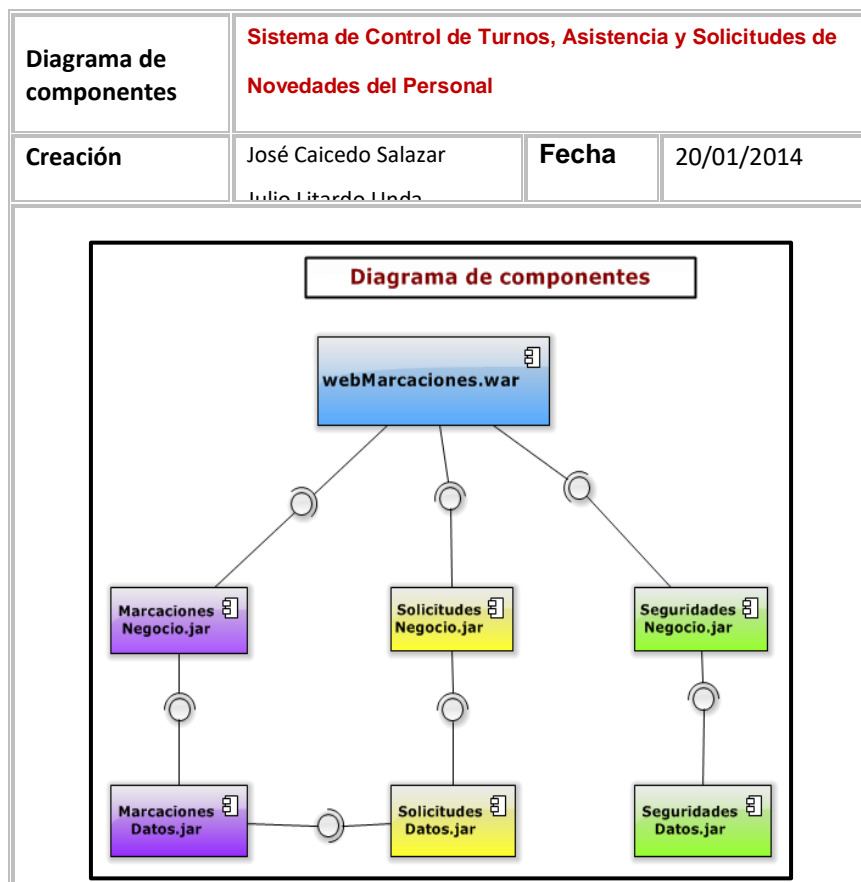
| Diagrama de componentes | Sistema de Control de Turnos, Asistencia y Solicitudes de Novedades del Personal | | |
|---|---|---|---|
| Creación | José Caicedo Salazar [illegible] | Fecha | 20/01/2014 |

Diagrama de componentes

webMarcaciones.war

Marcaciones Negocio.jar

Solicitudes Negocio.jar

Seguridades Negocio.jar

Marcaciones Datos.jar

Solicitudes Datos.jar

Seguridades Datos.jar